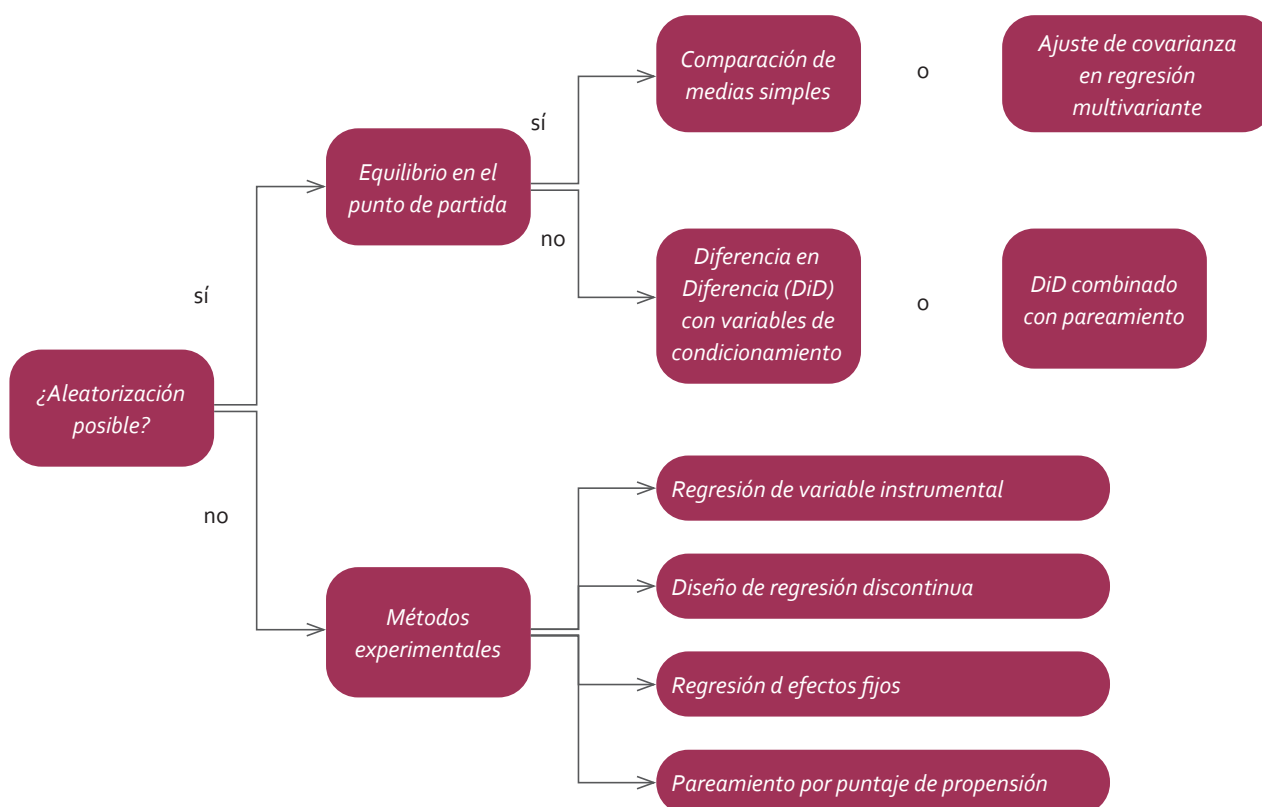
¿Aleatorización posible?

sí

Equilibrio en el punto de partida

sí

Comparación de medias simples

o

Ajuste de covarianza en regresión multivariante

no

Diferencia en Diferencia (DiD) con variables de condicionamiento

o

DiD combinado con pareamiento

no

Métodos experimentales

Regresión de variable instrumental

Diseño de regresión discontinua

Regresión d efectos fijos

Pareamiento por puntaje de propensión